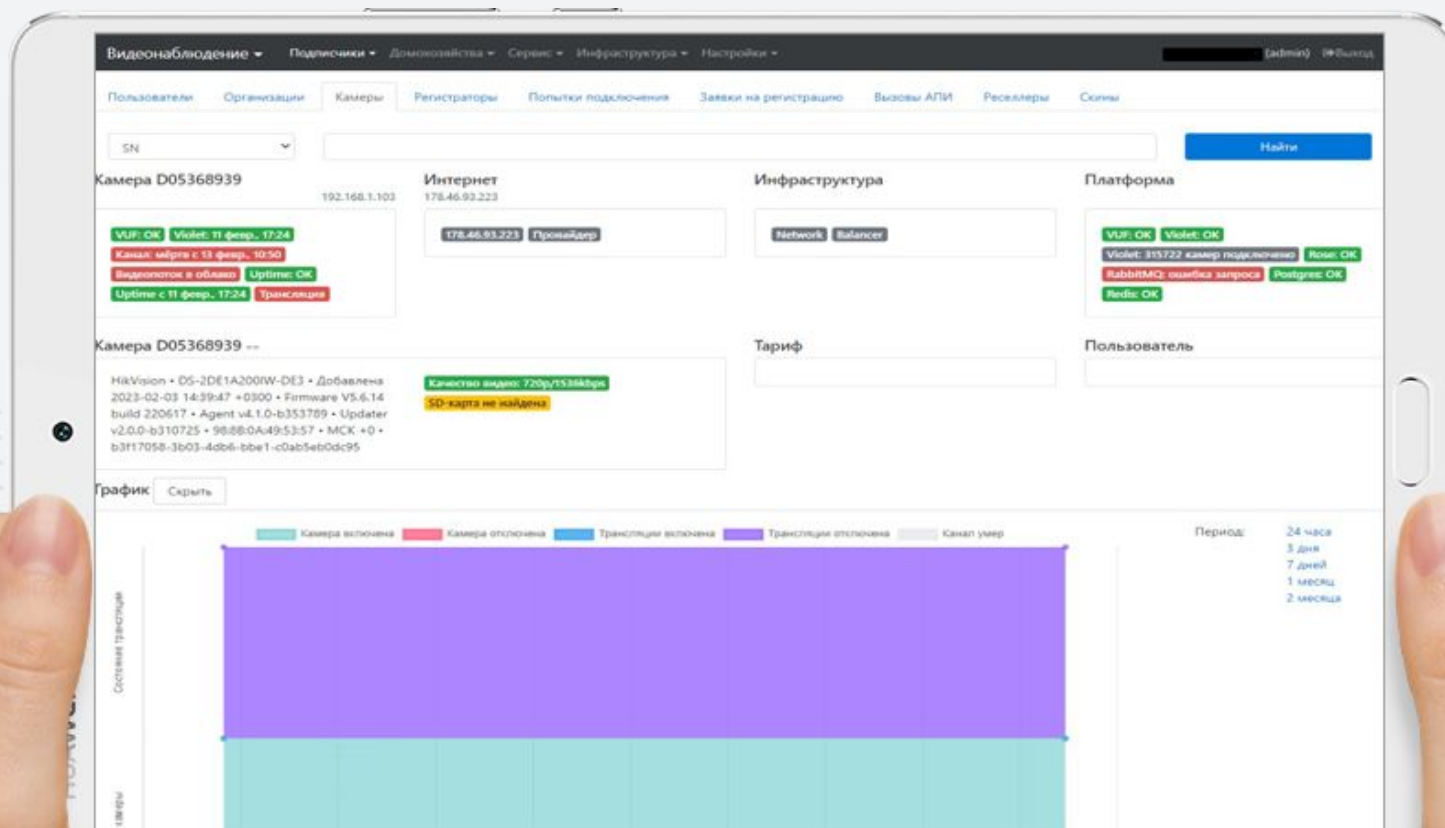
Видеонаблюдение ▾ Подписчики ▾ Домохозяйства ▾ Сервис ▾ Инфраструктура ▾ Настройки ▾ (admin) Выход

Пользователи Организации Камеры Регистраторы Попытки подключения Заявки на регистрацию Вызовы АПИ Реселлеры Скины

SN

Найти

Камера D05368939

192.168.1.103

VUF: OK Violet: 11 февр., 17:24
Канал: мёртв с 13 февр., 10:50
Видеопоток в облако Uptime: OK
Uptime с 11 февр., 17:24 Трансляция

Интернет
178.46.93.223

178.46.93.223 Провайдер

Инфраструктура

Network Balancer

Платформа

VUF: OK Violet: OK
Violet: 315722 камер подключено Rose: OK
RabbitMQ: ошибка запроса Postgres: OK
Redis: OK

Камера D05368939 --

HikVision • DS-2DE1A200IW-DE3 • Добавлена 2023-02-03 14:39:47 +0300 • Firmware V5.6.14 build 220617 • Agent v4.1.0-b353789 • Updater v2.0.0-b310725 • 98:8B:0A:49:53:57 • MCK +0 • b3f17058-3b03-4db6-bbe1-c0ab5eb0dc95

Качество видео: 720p/1536kbps
SD-карта не найдена

Тариф

Пользователь

График Скрыть

Камера включена Камера отключена Трансляции включена Трансляции отключена Канал умер

Период: 24 часа
3 дня
7 дней
1 месяц
2 месяца

Состояние трансляции

камеры